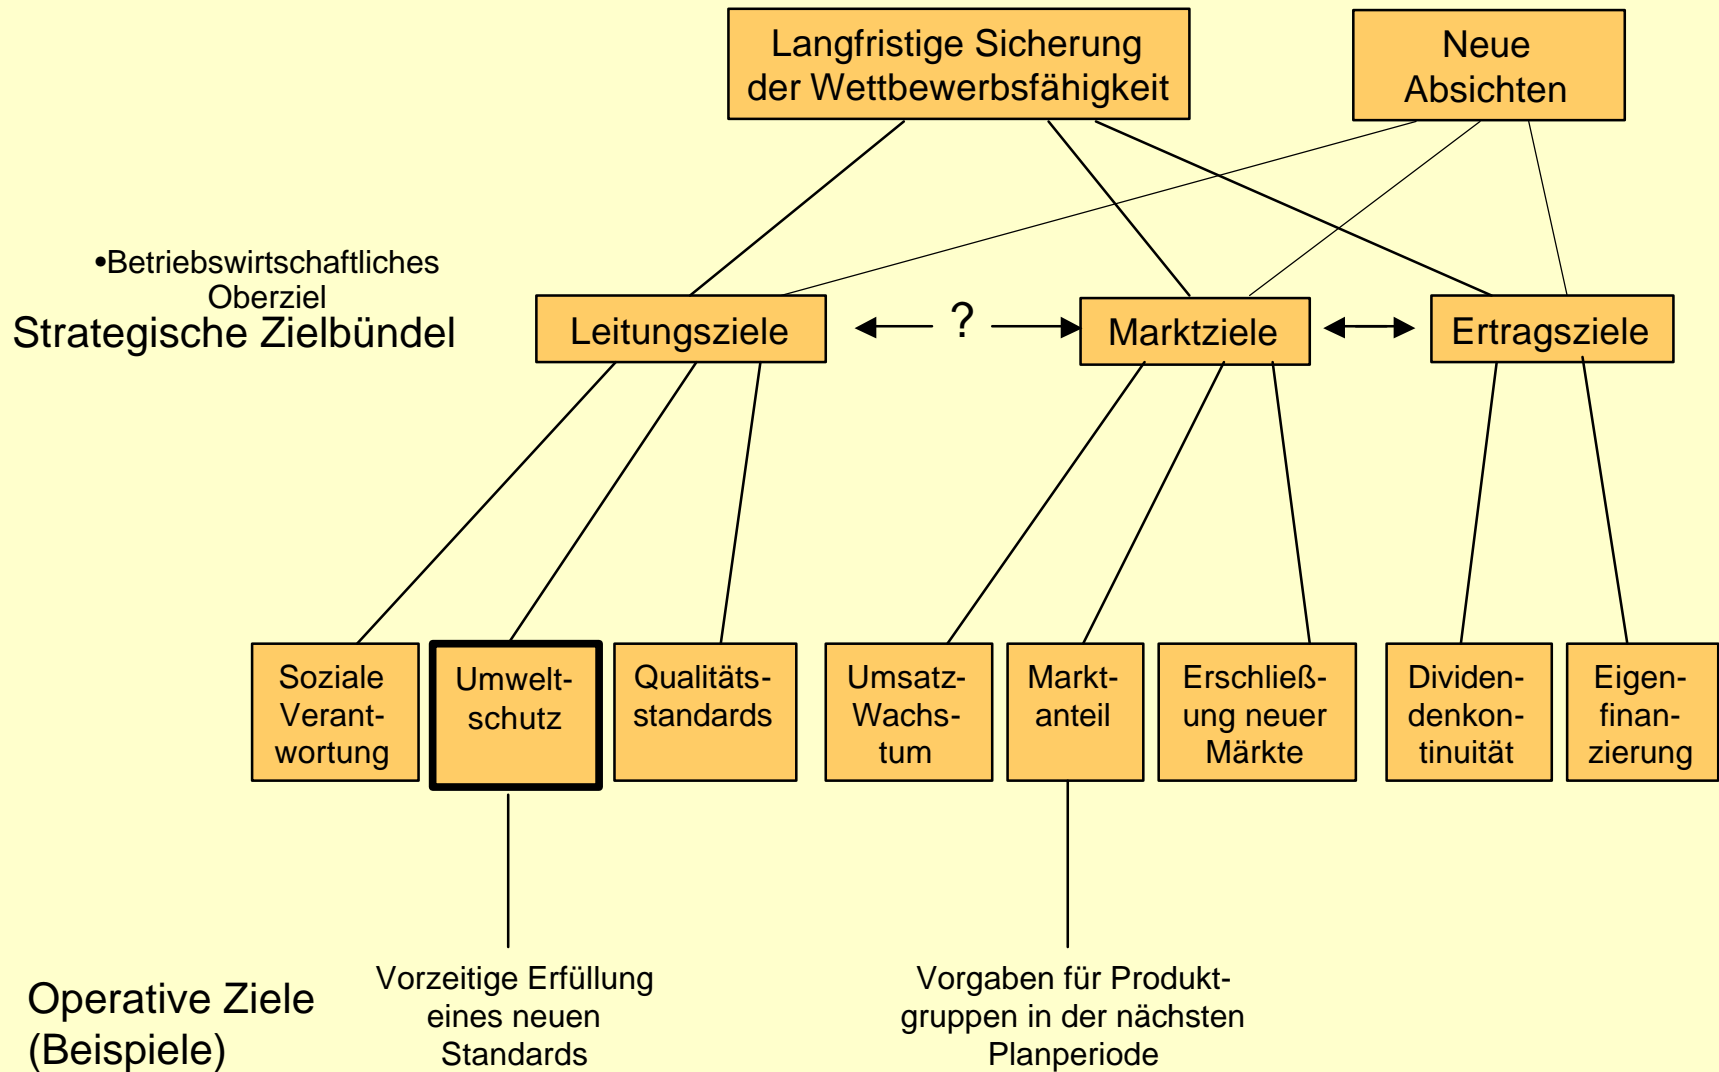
Langfristige Sicherung der Wettbewerbsfähigkeit

Neue Absichten

•Betriebswirtschaftliches Oberziel

Strategische Zielbündel

Leitungsziele

?

Marktziele

Ertragsziele

Soziale Verantwortung

Umweltschutz

Qualitätsstandards

Umsatz-Wachstum

Marktanteil

Erschließung neuer Märkte

Dividendenkontinuität

Eigenfinanzierung

Operative Ziele (Beispiele)

Vorzeitige Erfüllung eines neuen Standards

Vorgaben für Produktgruppen in der nächsten Planperiode